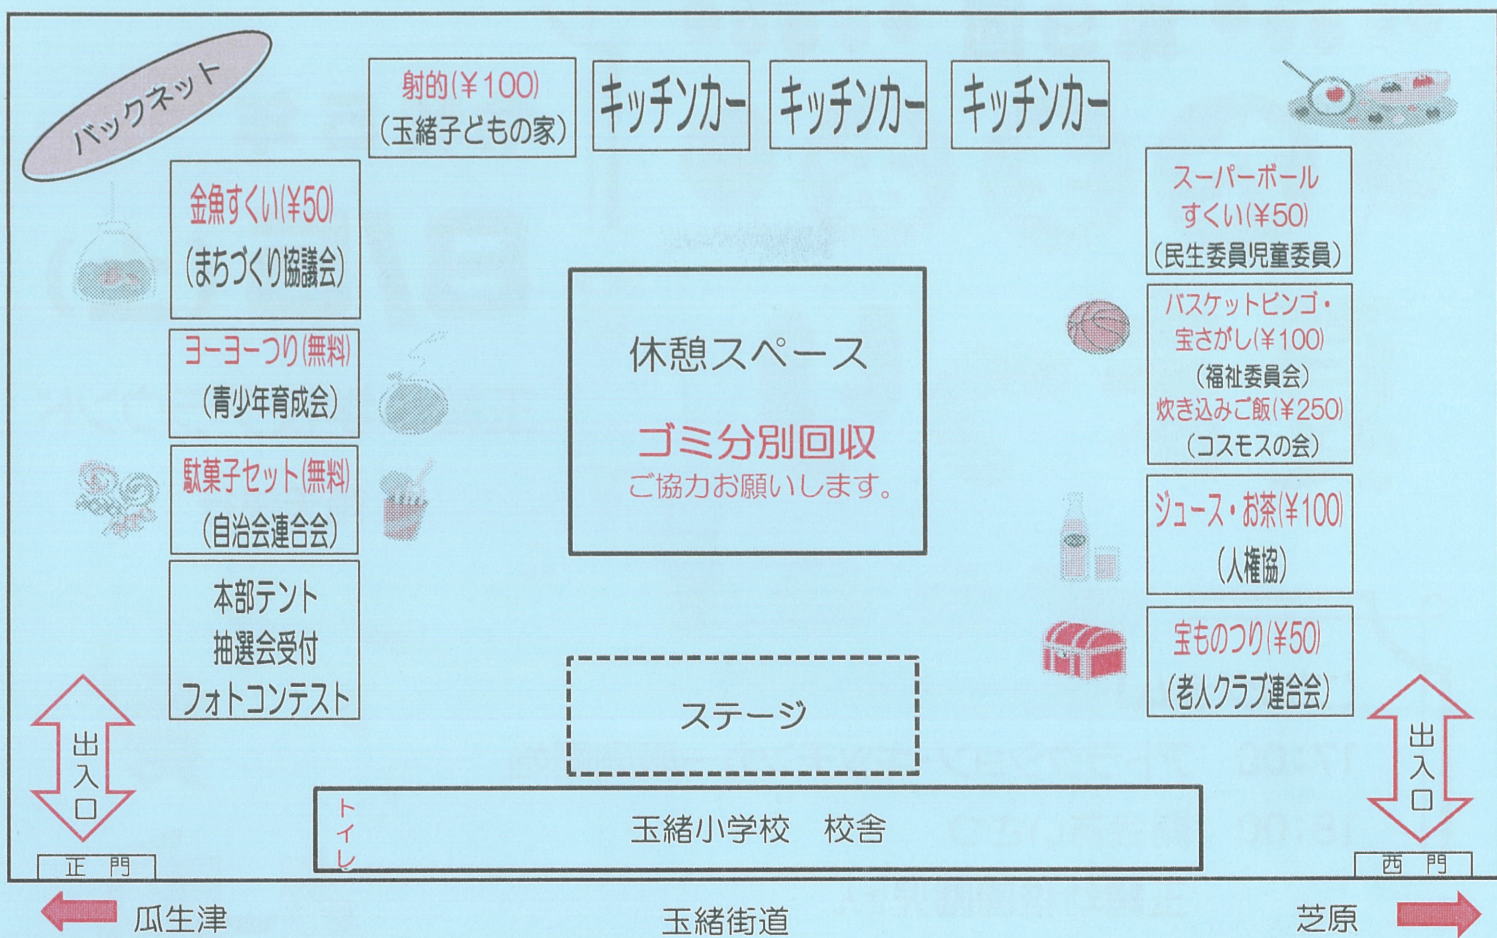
バックネット

射的(¥100)
(玉緒子どもの家)

キッチンカー

キッチンカー

キッチンカー

金魚すくい(¥50)
(まちづくり協議会)

ヨーヨーつり(無料)
(青少年育成会)

駄菓子セット(無料)
(自治会連合会)

本部テント
抽選会受付
フォトコンテスト

休憩スペース

ゴミ分別回収
ご協力お願いします。

ステージ

スーパーボール
すくい(¥50)
(民生委員児童委員)

バスケットビンゴ・
宝さがし(¥100)
(福祉委員会)
炊き込みご飯(¥250)
(コスモスの会)

ジュース・お茶(¥100)
(人権協)

宝ものつり(¥50)
(老人クラブ連合会)

出入口

正門

トイレ

玉緒小学校　校舎

出入口

西門

瓜生津

玉緒街道

芝原